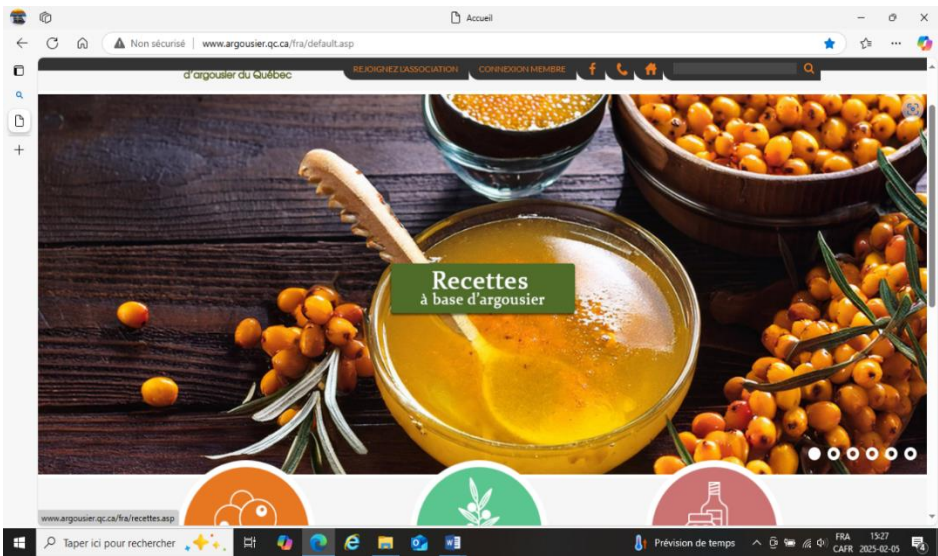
Accueil

Non sécurisé | www.argousier.qc.ca/fra/default.asp

d'argousier du Québec

REJOIGNEZ L'ASSOCIATION

CONNEXION MEMBRE

Recettes
à base d'argousier

www.argousier.qc.ca/fra/recettes.asp

Taper ici pour rechercher

Prévision de temps

FRA
CAFR

15:27
2025-02-05